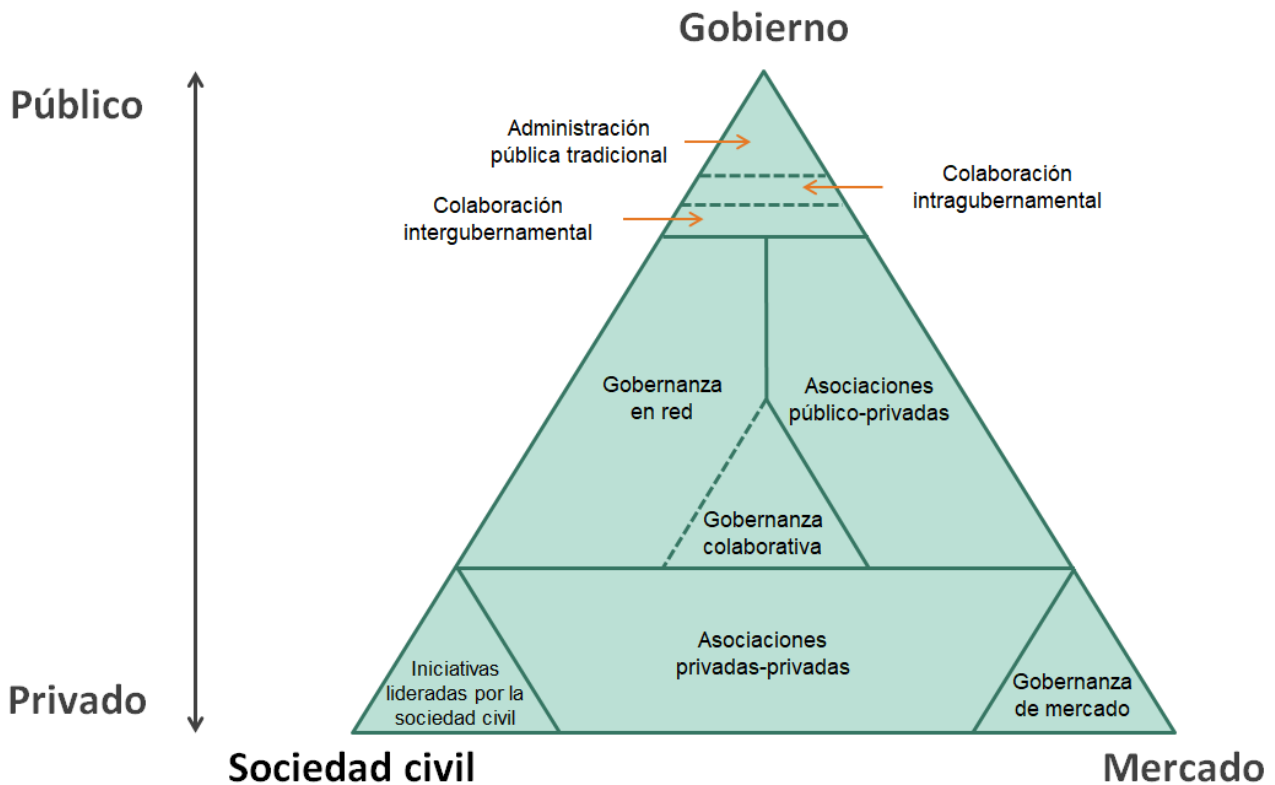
Gobierno

Público

Administración pública tradicional

Colaboración intragubernamental

Colaboración intergubernamental

Gobernanza en red

Asociaciones público-privadas

Gobernanza colaborativa

Asociaciones privadas-privadas

Iniciativas lideradas por la sociedad civil

Gobernanza de mercado

Privado

Sociedad civil

Mercado